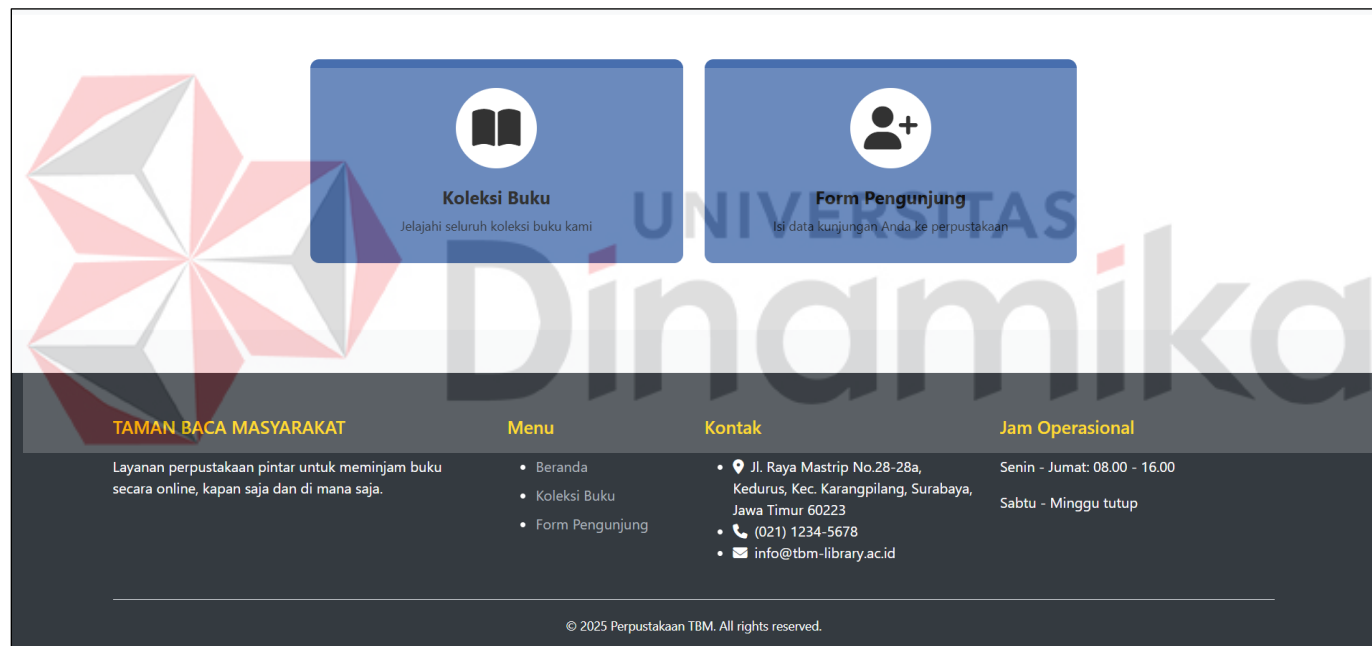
Koleksi Buku

Jelajahi seluruh koleksi buku kami

Form Pengunjung

Isi data kunjungan Anda ke perpustakaan

UNIVERSITAS

Dinamika

TAMAN BACA MASYARAKAT

Layanan perpustakaan pintar untuk meminjam buku secara online, kapan saja dan di mana saja.

Menu

- Beranda
- Koleksi Buku
- Form Pengunjung

Kontak

- Jl. Raya Mastrip No.28-28a, Kedurus, Kec. Karangpilang, Surabaya, Jawa Timur 60223
- (021) 1234-5678
- info@tbm-library.ac.id

Jam Operasional

Senin - Jumat: 08.00 - 16.00

Sabtu - Minggu tutup

© 2025 Perpustakaan TBM. All rights reserved.